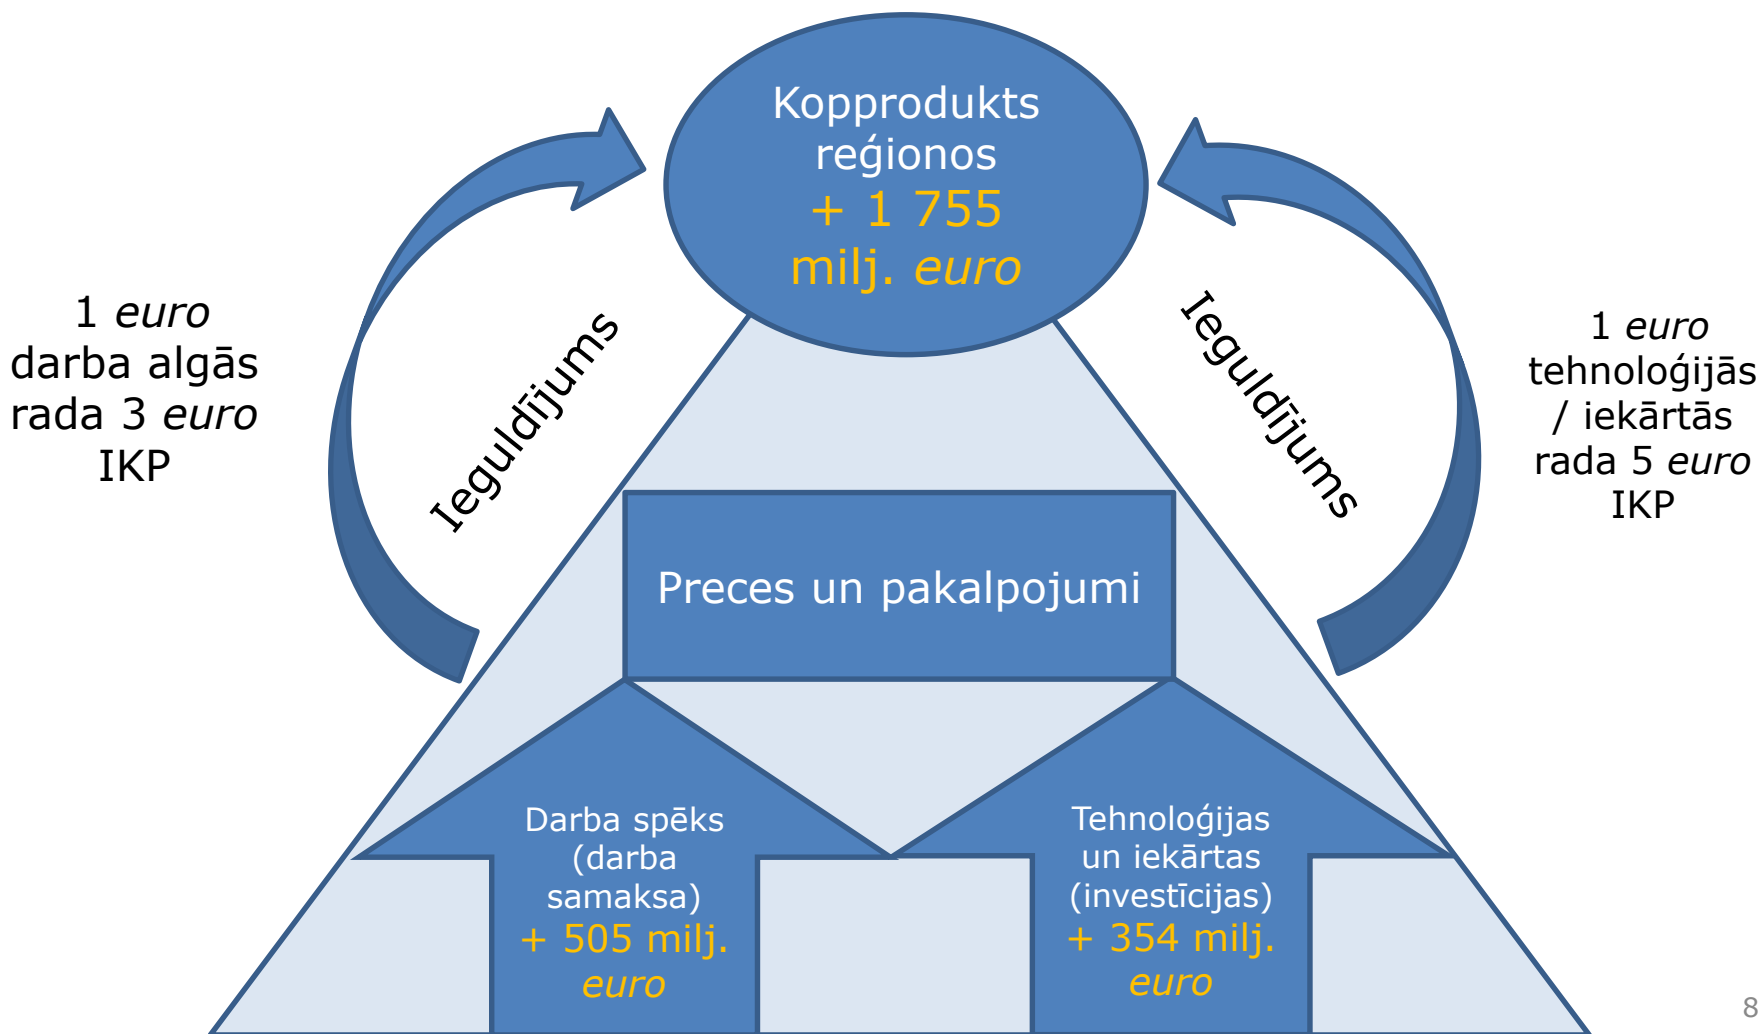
Kopprodukts reģionos
+ 1 755 milj. euro

1 euro darba algās rada 3 euro IKP

Ieguldījums

Ieguldījums

1 euro tehnoloģijās / iekārtās rada 5 euro IKP

Preces un pakalpojumi

Darba spēks (darba samaksa)
+ 505 milj. euro

Tehnoloģijas un iekārtas (investīcijas)
+ 354 milj. euro

8